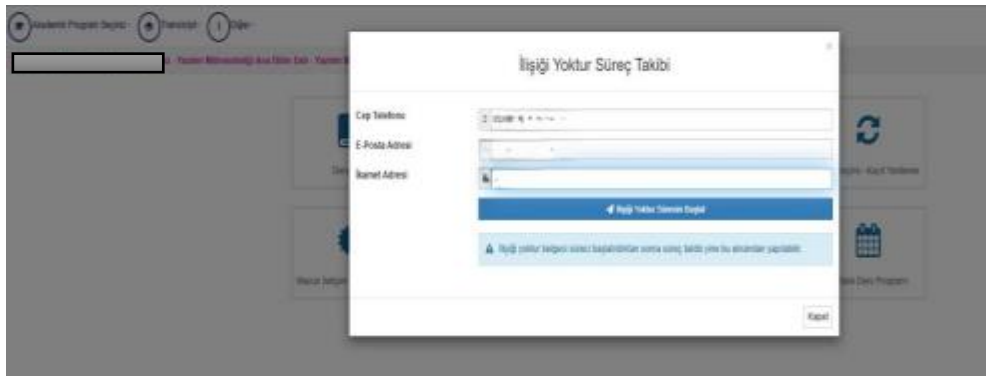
Akademik Program Seçiniz Transkript Diğer

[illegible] - Yazılım Mühendisliği Ana Bilim Dalı - Yazılım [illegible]

İlişiği Yoktur Süreç Takibi

Cep Telefonu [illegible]

E-Posta Adresi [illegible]

İkamet Adresi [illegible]

İlişiği Yoktur Sürecini Başlat

İlişiği yoktur belgesi süreci başlatıldıktan sonra süreç takibi yine bu alandan yapılabilir.

Kapat

Kayıt Yenileme

Mazeret Belgesi

Ders Programı